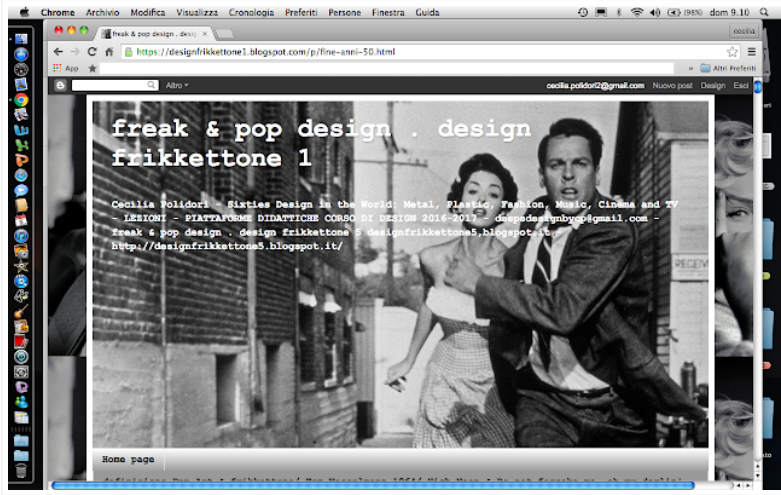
Chrome Archivio Modifica Visualizza Cronologia Preferiti Persone Finestra Guida

(98%) dom 9.10

freak & pop design . desi ×

cecilia

https://designfrikkettone1.blogspot.com/p/fine-anni-50.html

App

Altri Preferiti

Altro

cecilia.polidori2@gmail.com Nuovo post Design Esci

freak & pop design . design frikkettone 1

Cecilia Polidori - Sixties Design in the World: Metal, Plastic, Fashion, Music, Cinema and TV - LEZIONI - PIATTAFORME DIDATTICHE CORSO DI DESIGN 2016-2017 - deepadesignbygp@gmail.com - freak & pop design . design frikkettone 5 designfrikkettone5.blogspot.it http://designfrikkettone5.blogspot.it/

RECEIV

Home page

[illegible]